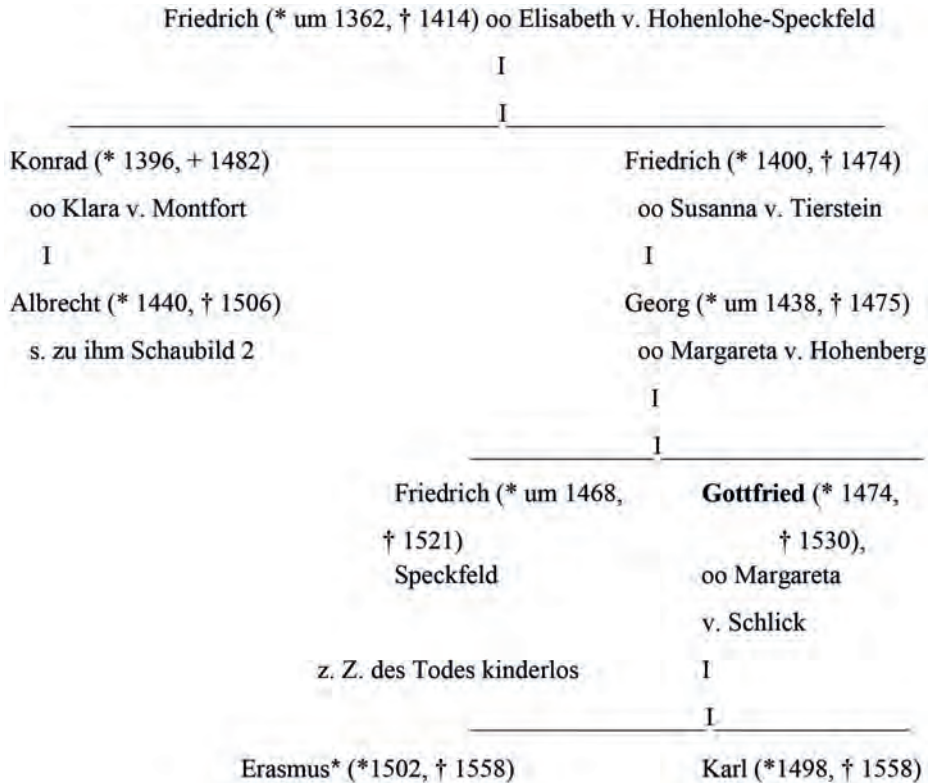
Friedrich (* um 1362, † 1414) oo Elisabeth v. Hohenlohe-Speckfeld

I

I

Konrad (* 1396, + 1482)
oo Klara v. Montfort
I
Albrecht (* 1440, † 1506)
s. zu ihm Schaubild 2

Friedrich (* 1400, † 1474)
oo Susanna v. Tierstein
I
Georg (* um 1438, † 1475)
oo Margareta v. Hohenberg
I
I

Friedrich (* um 1468, † 1521)
Speckfeld

z. Z. des Todes kinderlos

**Gottfried** (* 1474, † 1530),
oo Margareta v. Schlick
I
I

Erasmus* (*1502, † 1558)

Karl (*1498, † 1558)